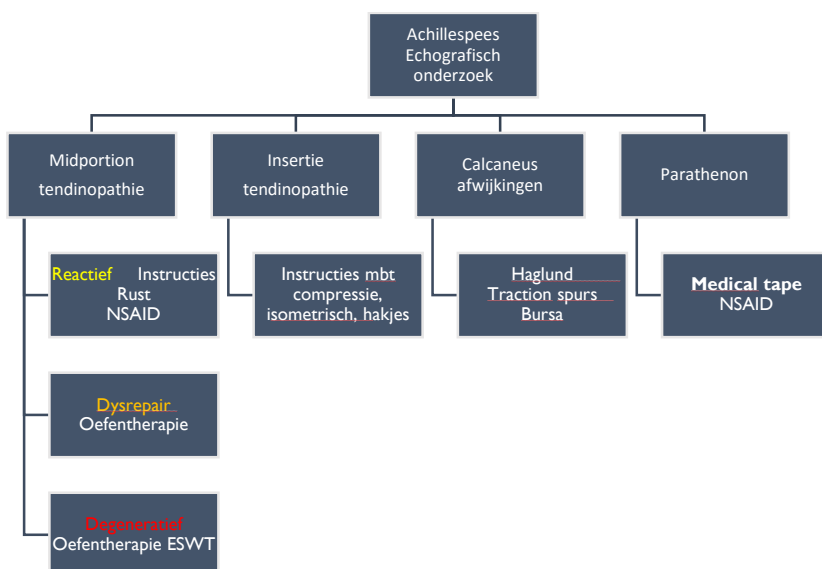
Achillespees
Echografisch
onderzoek

Midportion
tendinopathie

Insertie
tendinopathie

Calcaneus
afwijkingen

Parathenon

Reactief Instructies
Rust
NSAID

Dysrepair
Oefentherapie

Degeneratief
Oefentherapie ESWT

Instructies mbt
compressie,
isometrisch, hakjes

Haglund
Traction spurs
Bursa

Medical tape
NSAID